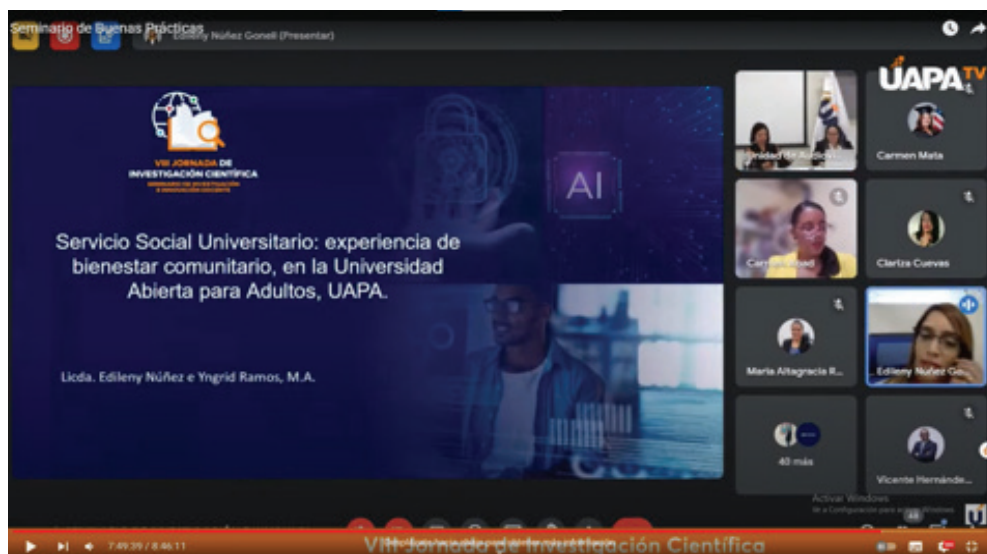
Seminario de Buenas Prácticas

Edileny Núñez Gonell (Presentar)

UAPA TV

VIII JORNADA DE INVESTIGACIÓN CIENTÍFICA

SEMINARIO DE INVESTIGACIÓN E INNOVACIÓN DOCENTE

AI

Servicio Social Universitario: experiencia de bienestar comunitario, en la Universidad Abierta para Adultos, UAPA.

Licda. Edileny Núñez e Yngrid Ramos, M.A.

Unidad de Audiovisuales

Carmen Mata

Carmen Abad

Clariza Cuevas

Maria Altagracia R...

Edileny Núñez Go...

40 más

Vicente Hernánde...

Activar Windows
Ve a Configuración para activar Windows.

7:49:39 / 8:46:11

VIII Jornada de Investigación Científica